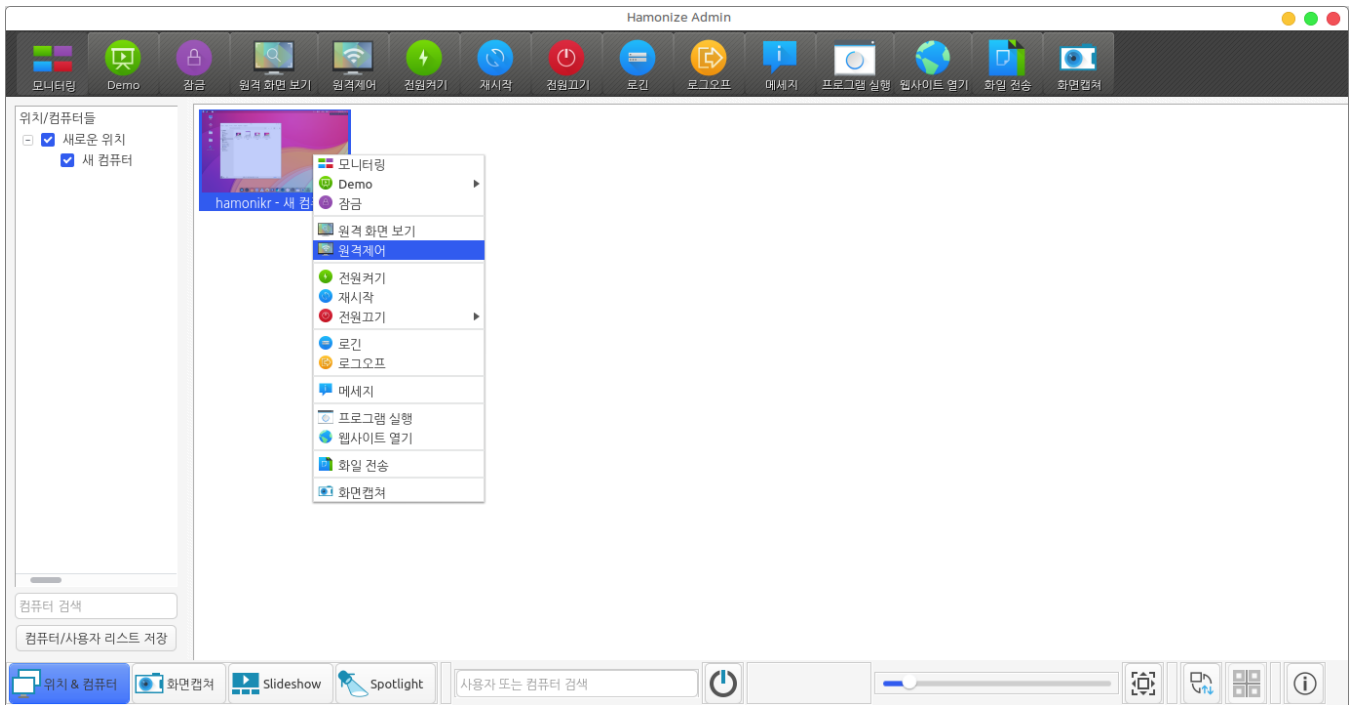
Hamonize Admin

모니터링
Demo
잠금
원격 화면 보기
원격제어
전원켜기
재시작
전원끄기
로긴
로그오프
메세지
프로그램 실행
웹사이트 열기
화일 전송
화면캡쳐

위치/컴퓨터들
새로운 위치
새 컴퓨터

hamonikr - 새 컴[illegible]

모니터링
Demo
잠금
원격 화면 보기
원격제어
전원켜기
재시작
전원끄기
로긴
로그오프
메세지
프로그램 실행
웹사이트 열기
화일 전송
화면캡쳐

컴퓨터 검색
컴퓨터/사용자 리스트 저장

위치 & 컴퓨터
화면캡쳐
Slideshow
Spotlight
사용자 또는 컴퓨터 검색